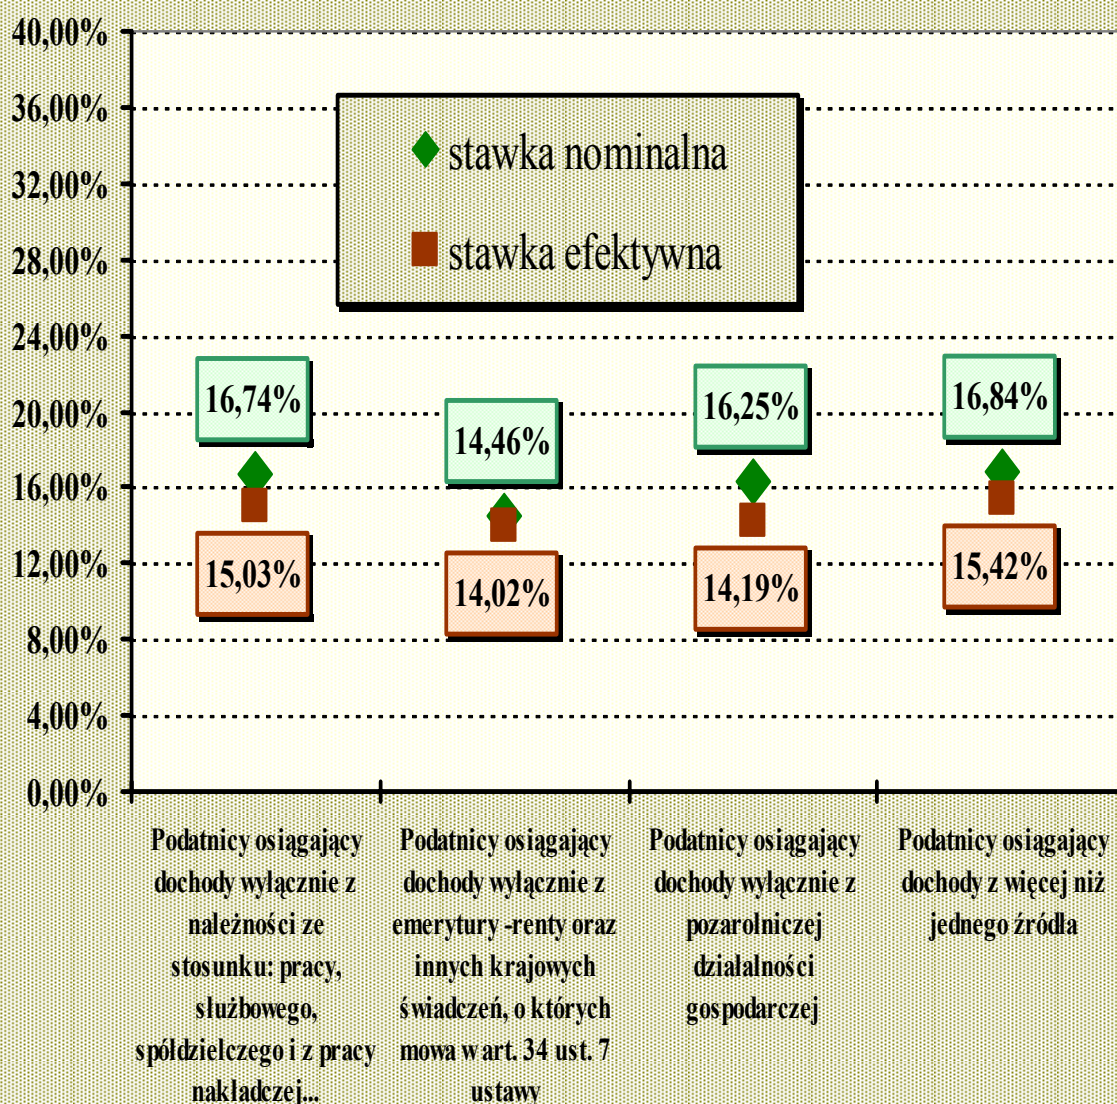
40,00%
36,00%
32,00%
28,00%
24,00%
20,00%
16,00%
12,00%
8,00%
4,00%
0,00%

stawka nominalna
stawka efektywna

16,74%
15,03%
14,46%
14,02%
16,25%
14,19%
16,84%
15,42%

Podatnicy osiągający dochody wyłącznie z należności ze stosunku: pracy, służbowego, spółdzielczego i z pracy nakładczej...

Podatnicy osiągający dochody wyłącznie z emerytury -renty oraz innych krajowych świadczeń, o których mowa w art. 34 ust. 7 ustawy

Podatnicy osiągający dochody wyłącznie z pozarolniczej działalności gospodarczej

Podatnicy osiągający dochody z więcej niż jednego źródła